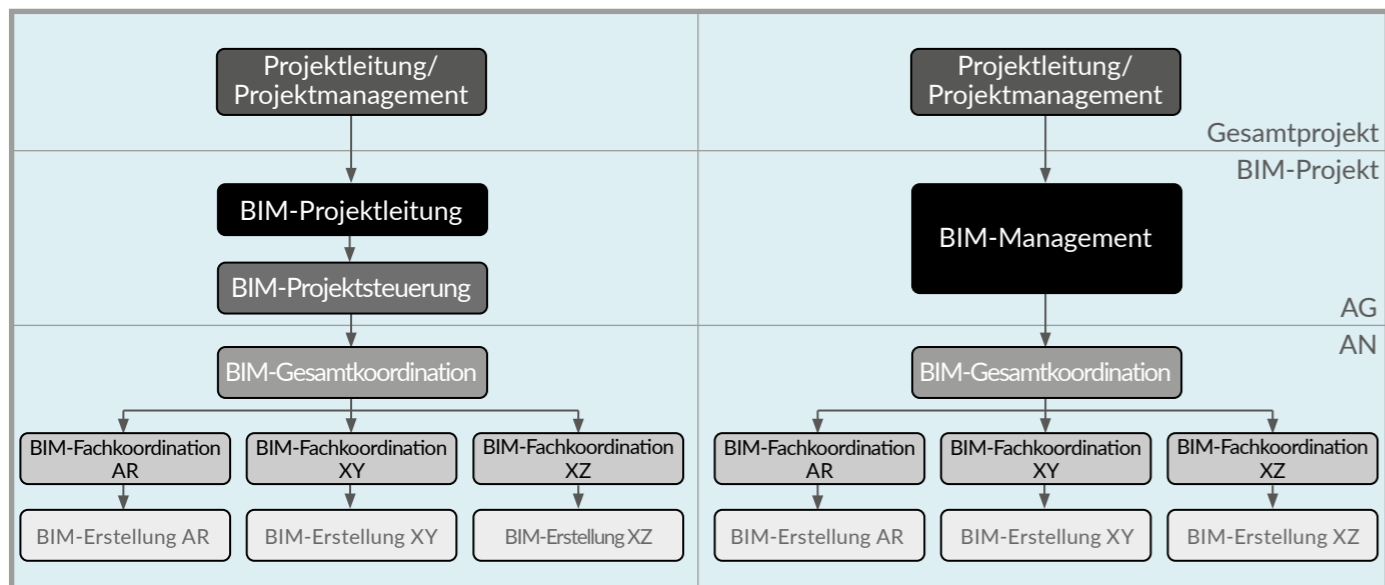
Projektleitung/
Projektmanagement

BIM-Projektleitung

BIM-Projektsteuerung

BIM-Gesamtkoordination

BIM-Fachkoordination AR

BIM-Fachkoordination XY

BIM-Fachkoordination XZ

BIM-Erstellung AR

BIM-Erstellung XY

BIM-Erstellung XZ

Projektleitung/
Projektmanagement

Gesamtprojekt

BIM-Projekt

BIM-Management

AG

AN

BIM-Gesamtkoordination

BIM-Fachkoordination AR

BIM-Fachkoordination XY

BIM-Fachkoordination XZ

BIM-Erstellung AR

BIM-Erstellung XY

BIM-Erstellung XZ